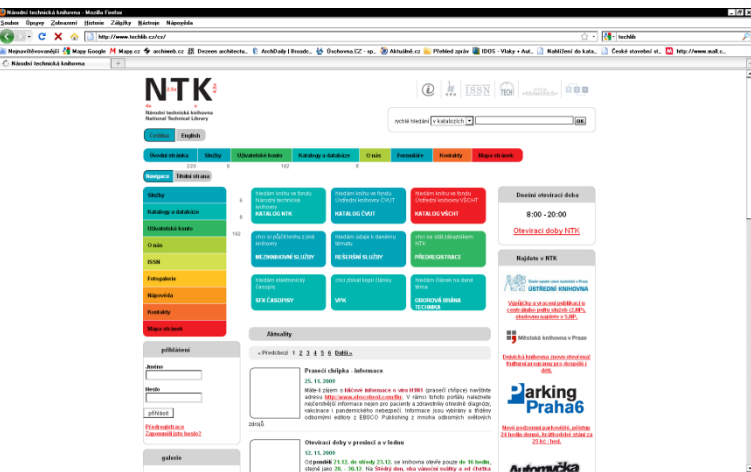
Národní technická knihovna - Mozilla Firefox

Soubor Úpravy Zobrazení Historie Záložky Nástroje Nápověda

http://www.techlib.cz/cs/

techlib

Nejnavštěvovanější Mapy Google Mapy.cz archiweb.cz Dezeen architectu... ArchDaily | Broadc... Úschovna.CZ - sp... Aktuálně.cz Přehled zpráv IDOS - Vlaky + Aut... Nahlížení do kata... České stavební st... http://www.mall.c...

Národní technická knihovna

NTK

Národní technická knihovna
National Technical Library

Čeština English

rychlé hledání v katalozích OK

Úvodní stránka Služby Uživatelské konto Katalogy a databáze O nás Formuláře Kontakty Mapa stránek

Navigace Titulní strana

Služby
Katalogy a databáze
Uživatelské konto
O nás
ISSN
Fotogalerie
Nápověda
Kontakty
Mapa stránek

hledám knihu ve fondu Národní technické knihovny
KATALOG NTK

hledám knihu ve fondu Ústřední knihovny ČVUT
KATALOG ČVUT

hledám knihu ve fondu Ústřední knihovny VŠCHT
KATALOG VŠCHT

chci si půjčit knihu z jiné knihovny
MEZIKNIHOVNÍ SLUŽBY

hledám údaje k danému tématu
REŠERŠNÍ SLUŽBY

chci se stát čtenářem NTK
PŘEDREGISTRACE

hledám elektronický časopis
SFX ČASOPISY

chci získat kopii článku
VPK

hledám článek na dané téma
OBOROVÁ BRÁNA TECHNIKA

Denní otevírací doba

8:00 - 20:00

Otevírací doby NTK

Najdete v NTK

ÚSTŘEDNÍ KNIHOVNA

Výpůjčky a vracení publikací z centrálního prostoru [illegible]

Městská knihovna v Praze

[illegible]

Parking Praha6

Nové podzemní parkoviště, přístup 24 hodin denně, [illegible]

přihlášení

Jméno

Heslo

přihlásit

Předregistrace
Zapomněli jste heslo?

galerie

Aktuality

« Předchozí 1 2 3 4 5 6 Další »

Prasečí chřipka - informace

25.11.2009

Máte-li zájem o klíčové informace o viru H1N1 (prasečí chřipce) navštivte adresu http://www.ebscohost.com/flu. V rámci tohoto portálu naleznete nejčerstvější informace nejen pro pacienty a zdravotníky ohledně diagnózy, vakcinace i pandemického nebezpečí. Informace jsou vybírány a tříděny odbornými editory z EBSCO Publishing z mnoha odborných světových zdrojů.

Otevírací doby v prosinci a v lednu

12.11.2009

Od pondělí 21.12. do středy 23.12. se knihovna otevře pouze do 16 hodin, stejně jako 28. - 30.12. Na Štědrý den, oba vánoční svátky a od čtvrtka

Automyčka